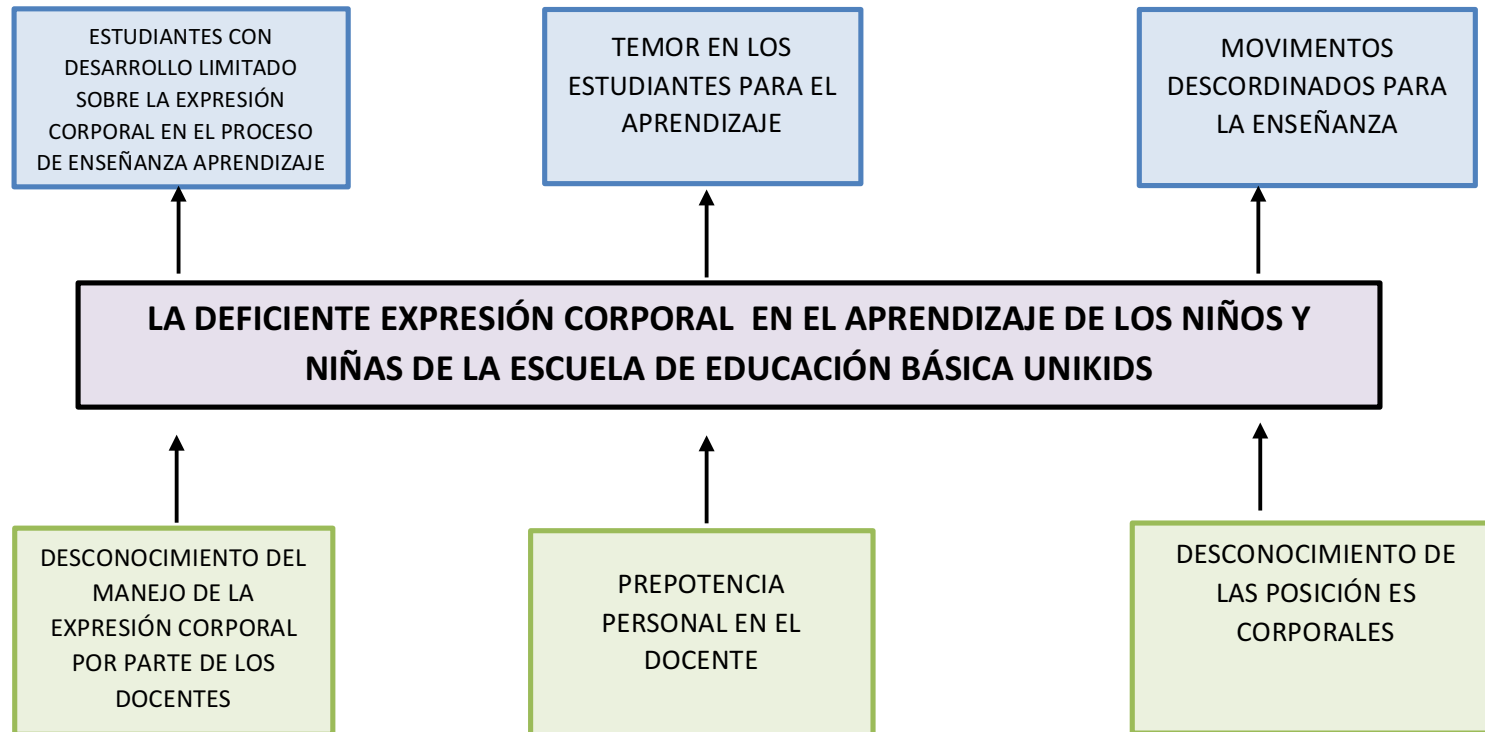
ESTUDIANTES CON DESARROLLO LIMITADO SOBRE LA EXPRESIÓN CORPORAL EN EL PROCESO DE ENSEÑANZA APRENDIZAJE

TEMOR EN LOS ESTUDIANTES PARA EL APRENDIZAJE

MOVIMENTOS DESCORDINADOS PARA LA ENSEÑANZA

LA DEFICIENTE EXPRESIÓN CORPORAL EN EL APRENDIZAJE DE LOS NIÑOS Y NIÑAS DE LA ESCUELA DE EDUCACIÓN BÁSICA UNIKIDS

DESCONOCIMIENTO DEL MANEJO DE LA EXPRESIÓN CORPORAL POR PARTE DE LOS DOCENTES

PREPOTENCIA PERSONAL EN EL DOCENTE

DESCONOCIMIENTO DE LAS POSICIÓN ES CORPORALES